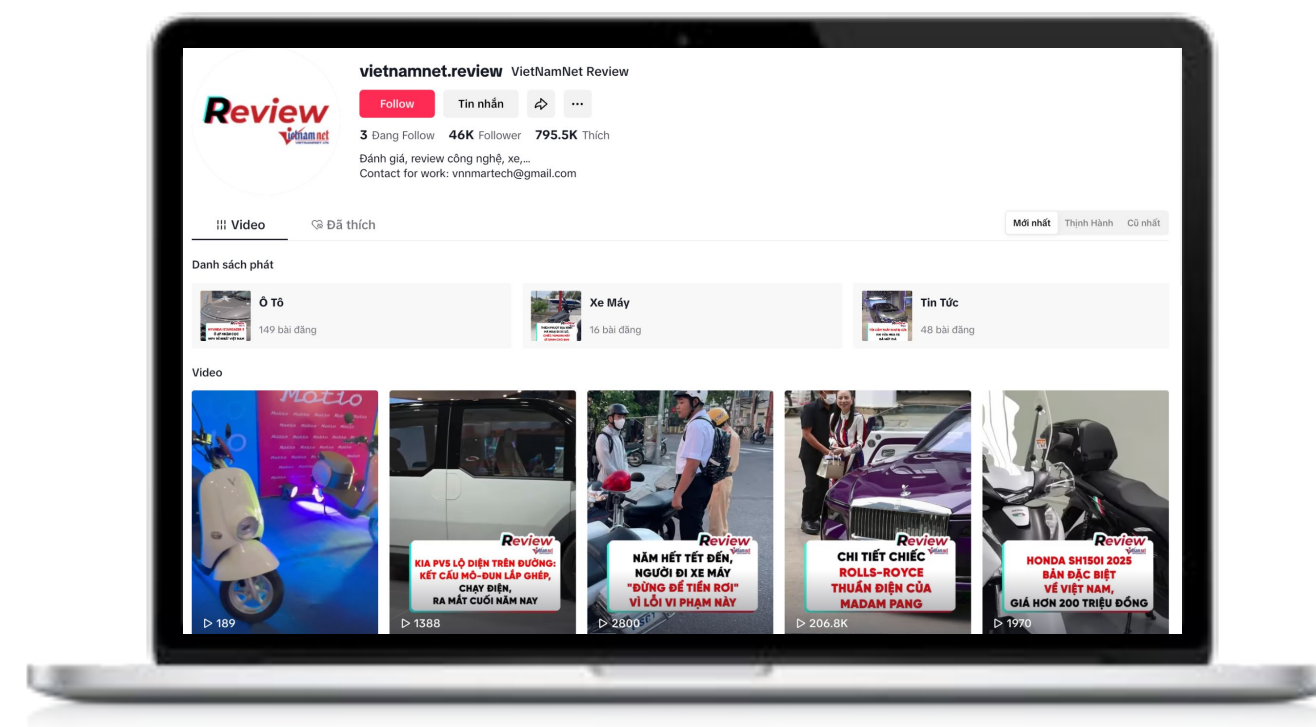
Review
vietnamnet

vietnamnet.review VietNamNet Review

Follow Tin nhắn

3 Đang Follow 46K Follower 795.5K Thích

Đánh giá, review công nghệ, xe,...
Contact for work: vnnmartech@gmail.com

Video Đã thích

Mới nhất Thịnh Hành Cũ nhất

Danh sách phát

Ô Tô
149 bài đăng

Xe Máy
16 bài đăng

Tin Tức
48 bài đăng

Video

Motio

189

Review
KIA PV5 LỘ DIỆN TRÊN ĐƯỜNG: KẾT CẤU MÔ-ĐUN LẮP GHÉP, CHẠY ĐIỆN, RA MẮT CUỐI NĂM NAY

1388

Review
NĂM HẾT TẾT ĐẾN, NGƯỜI ĐI XE MÁY "ĐỪNG ĐỂ TIỀN RƠI" VÌ LỖI VI PHẠM NÀY

2800

Review
CHI TIẾT CHIẾC ROLLS-ROYCE THUẦN ĐIỆN CỦA MADAM PANG

206.8K

Review
HONDA SH150I 2025 BẢN ĐẶC BIỆT VỀ VIỆT NAM, GIÁ HƠN 200 TRIỆU ĐỒNG

1970